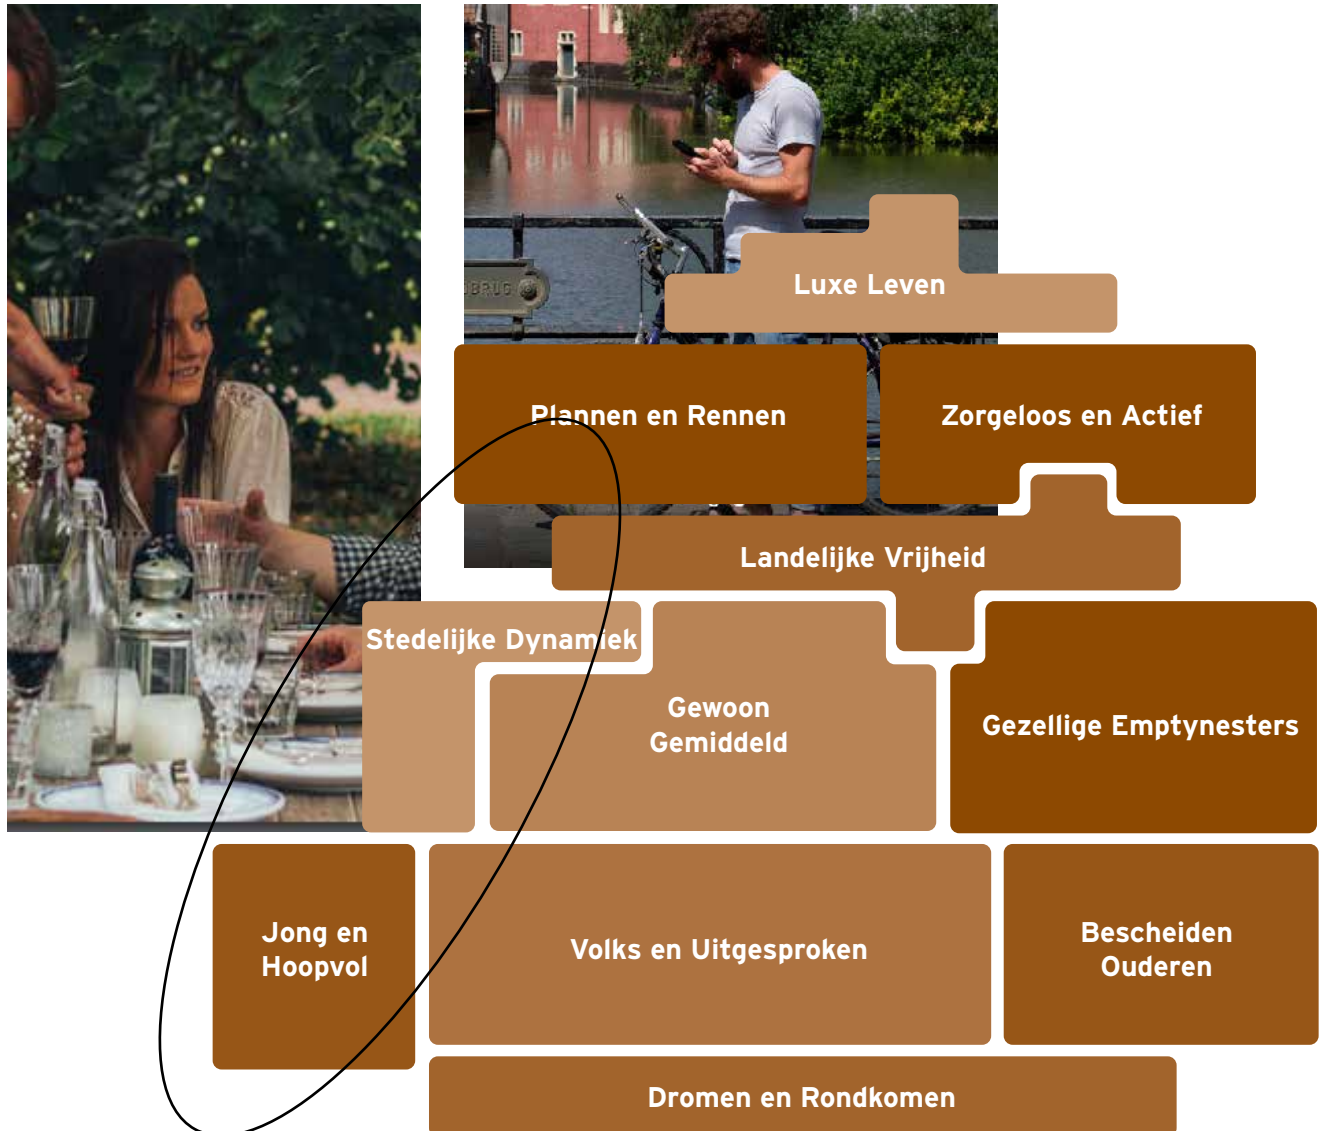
BRUG

Luxe Leven

Plannen en Rennen

Zorgeloos en Actief

Landelijke Vrijheid

Stedelijke Dynamiek

Gewoon Gemiddeld

Gezellige Emptynesters

Jong en Hoopvol

Volks en Uitgesproken

Bescheiden Ouderen

Dromen en Rondkomen